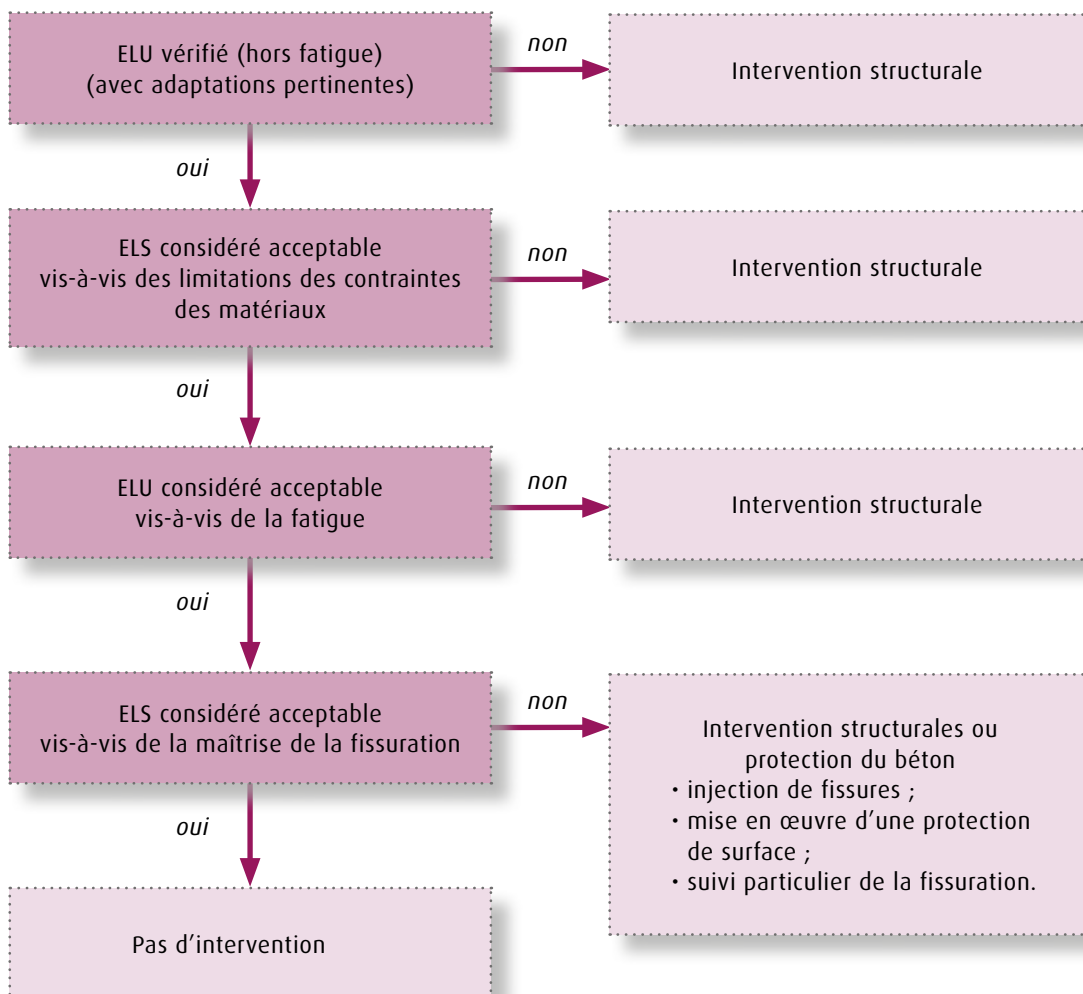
ELU vérifié (hors fatigue)
(avec adaptations pertinentes)

non

Intervention structurale

oui

ELS considéré acceptable
vis-à-vis des limitations des contraintes des matériaux

non

Intervention structurale

oui

ELU considéré acceptable
vis-à-vis de la fatigue

non

Intervention structurale

oui

ELS considéré acceptable
vis-à-vis de la maîtrise de la fissuration

non

Intervention structurales ou protection du béton
• injection de fissures ;
• mise en œuvre d'une protection de surface ;
• suivi particulier de la fissuration.

oui

Pas d'intervention